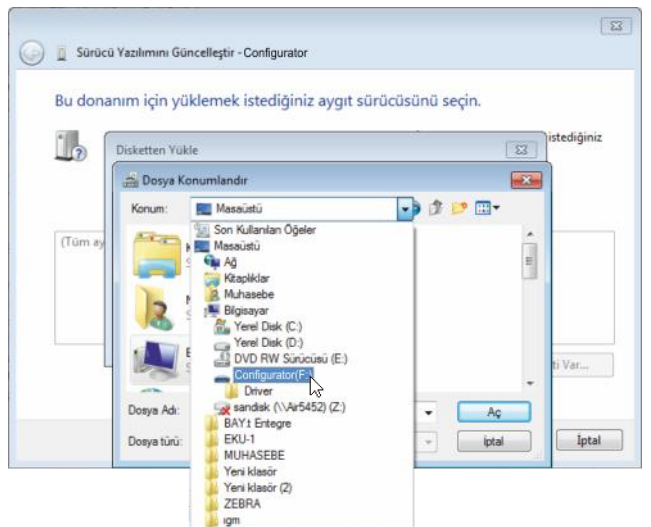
Sürücü Yazılımını Güncelleştir - Configurator

Bu donanım için yüklemek istediğiniz aygıt sürücüsünü seçin.

istediğiniz

Disketten Yükle

Dosya Konumlandır

Konum: Masaüstü

(Tüm ay

Son Kullanılan Öğeler
Masaüstü
Ağ
Kitaplıklar
Muhasebe
Bilgisayar
Yerel Disk (C:)
Yerel Disk (D:)
DVD RW Sürücüsü (E:)
Configurator(F:)
Driver
sandisk (\\Air5452) (Z:)
BAY± Entegre
EKU-1
MUHASEBE
Yeni klasör
Yeni klasör (2)
ZEBRA
igm

ti Var...

Dosya Adı:

Aç

Dosya türü:

İptal

İptal